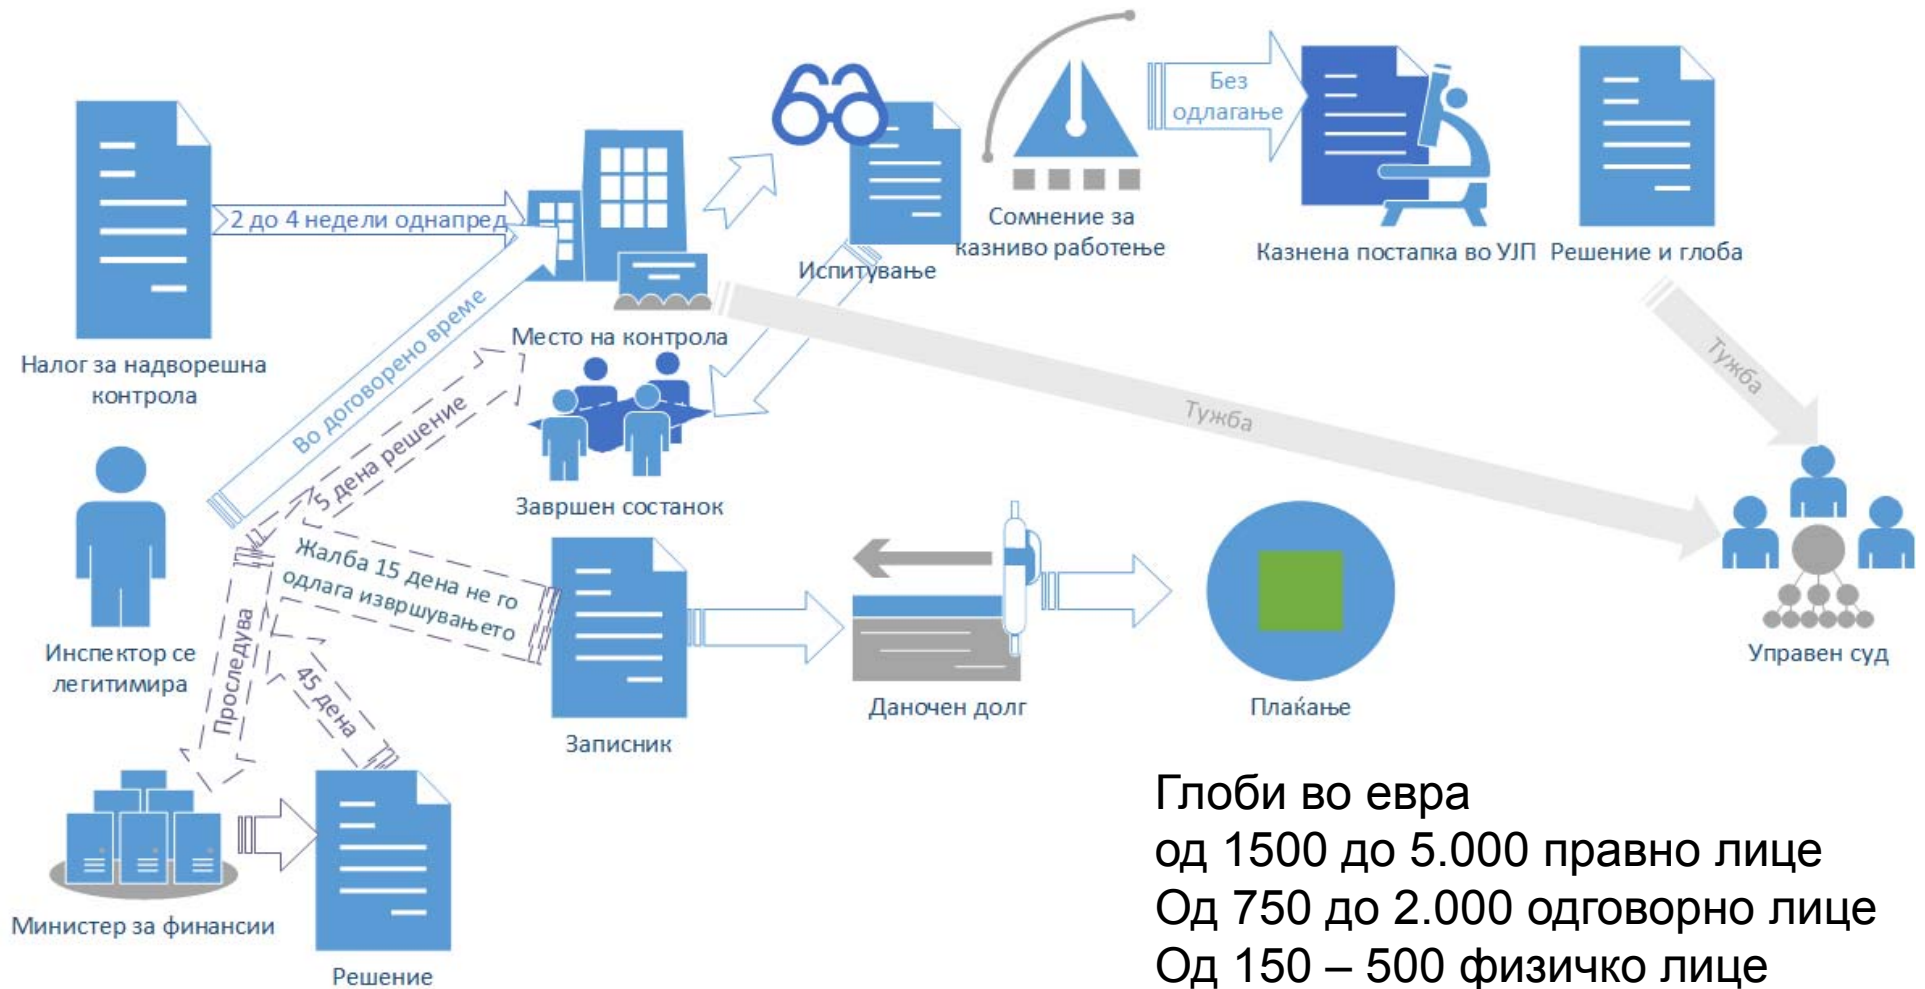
Налог за надворешна контрола

2 до 4 недели однапред

Место на контрола

Испитување

Сомнение за казниво работење

Без одлагање

Казнена постапка во УЈП

Решение и глоба

Тужба

Тужба

Во договорено време

5 дена решение

Завршен состанок

Инспектор се легитимира

Жалба 15 дена не го одлага извршувањето

Проследува

45 дена

Записник

Даночен долг

Плаќање

Управен суд

Министер за финансии

Решение

Глоби во евра
од 1500 до 5.000 правно лице
Од 750 до 2.000 одговорно лице
Од 150 – 500 физичко лице